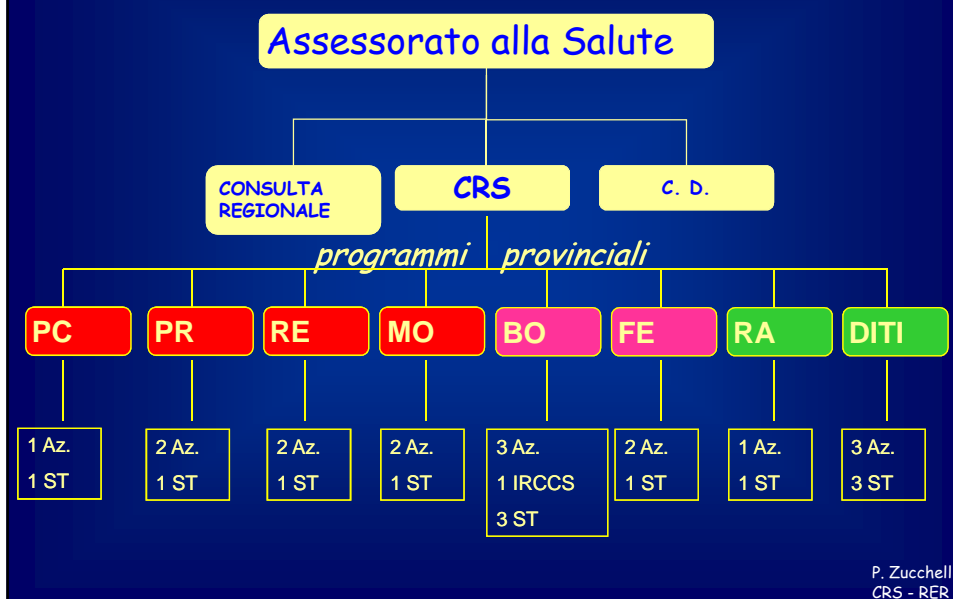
Assessorato alla Salute

CONSULTA REGIONALE

CRS

C. D.

programmi provinciali

PC

PR

RE

MO

BO

FE

RA

DITI

1 Az.
1 ST

2 Az.
1 ST

2 Az.
1 ST

2 Az.
1 ST

3 Az.
1 IRCCS
3 ST

2 Az.
1 ST

1 Az.
1 ST

3 Az.
3 ST

P. Zucchell
CRS - RER